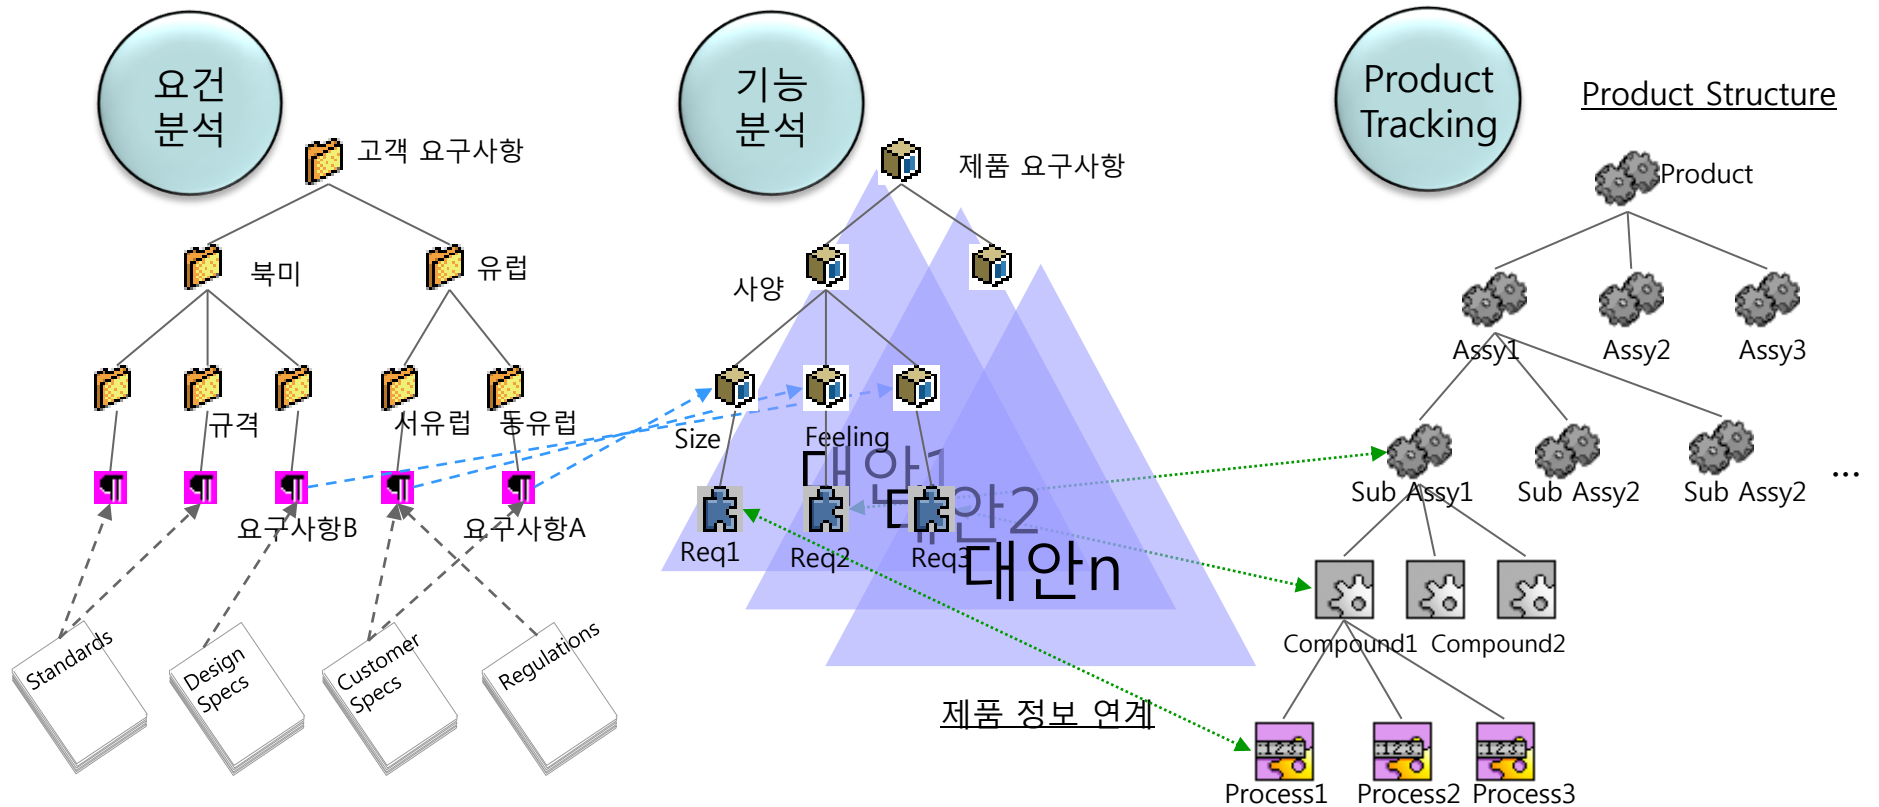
요건
분석

고객 요구사항

북미

유럽

규격

서유럽

동유럽

요구사항B

요구사항A

Standards

Design Specs

Customer Specs

Regulations

기능
분석

제품 요구사항

사양

Size

Feeling

Req1

Req2

Req3

대안1

대안2

대안n

제품 정보 연계

Product
Tracking

Product Structure

Product

Assy1

Assy2

Assy3

Sub Assy1

Sub Assy2

Sub Assy2

...

Compound1

Compound2

Process1

Process2

Process3